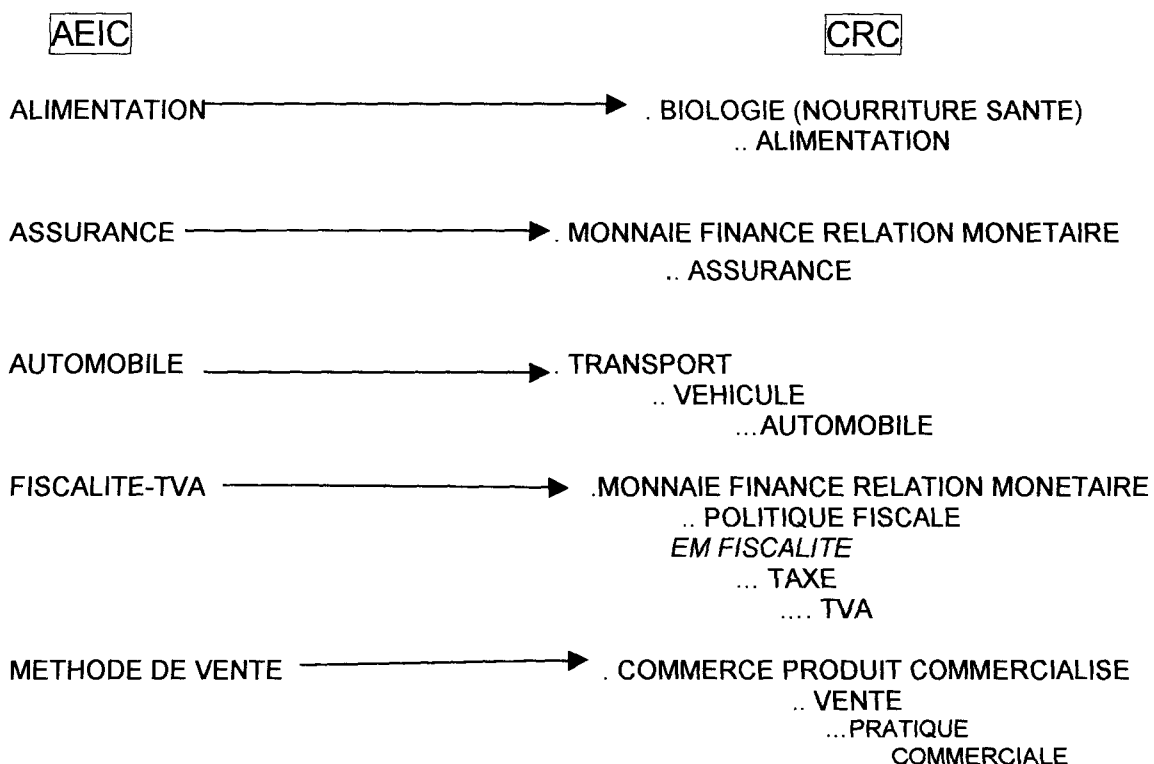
AEIC

CRC

ALIMENTATION . BIOLOGIE (NOURRITURE SANTE)
.. ALIMENTATION

ASSURANCE . MONNAIE FINANCE RELATION MONETAIRE
.. ASSURANCE

AUTOMOBILE . TRANSPORT
.. VEHICULE
... AUTOMOBILE

FISCALITE-TVA .MONNAIE FINANCE RELATION MONETAIRE
.. POLITIQUE FISCALE
EM FISCALITE
... TAXE
.... TVA

METHODE DE VENTE . COMMERCE PRODUIT COMMERCIALISE
.. VENTE
... PRATIQUE COMMERCIALE